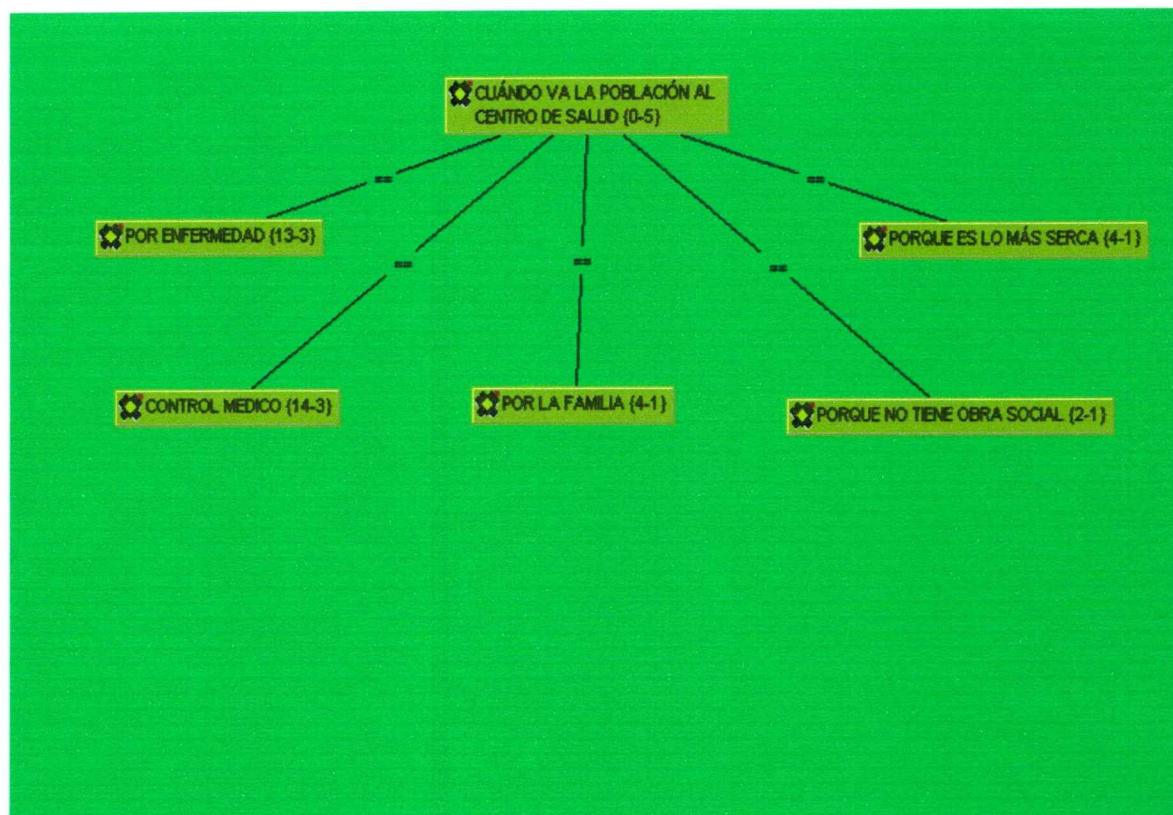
CUÁNDO VA LA POBLACIÓN AL CENTRO DE SALUD {0-5}

==

POR ENFERMEDAD {13-3}

==

CONTROL MEDICO {14-3}

==

POR LA FAMILIA {4-1}

==

PORQUE NO TIENE OBRA SOCIAL {2-1}

==

PORQUE ES LO MÁS SERCA {4-1}